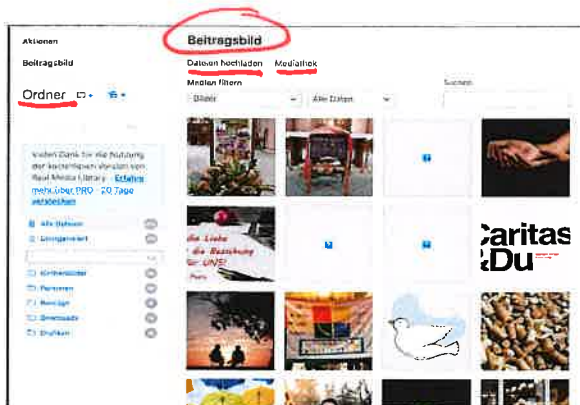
Aktionen

Beitragsbild

Ordner

Vielen Dank für die Nutzung der kostenlosen Version von Real Media Library. Erfahre mehr über PRO. 20 Tage verstecken

Alle Dateien
Unorganisiert

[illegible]
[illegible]
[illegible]
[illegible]
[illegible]

Beitragsbild

Dateien hochladen   Mediathek

Medien filtern
Bilder   Alle Daten

Suchen

Caritas & Du

die Liebe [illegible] die Beziehung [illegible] UNS!